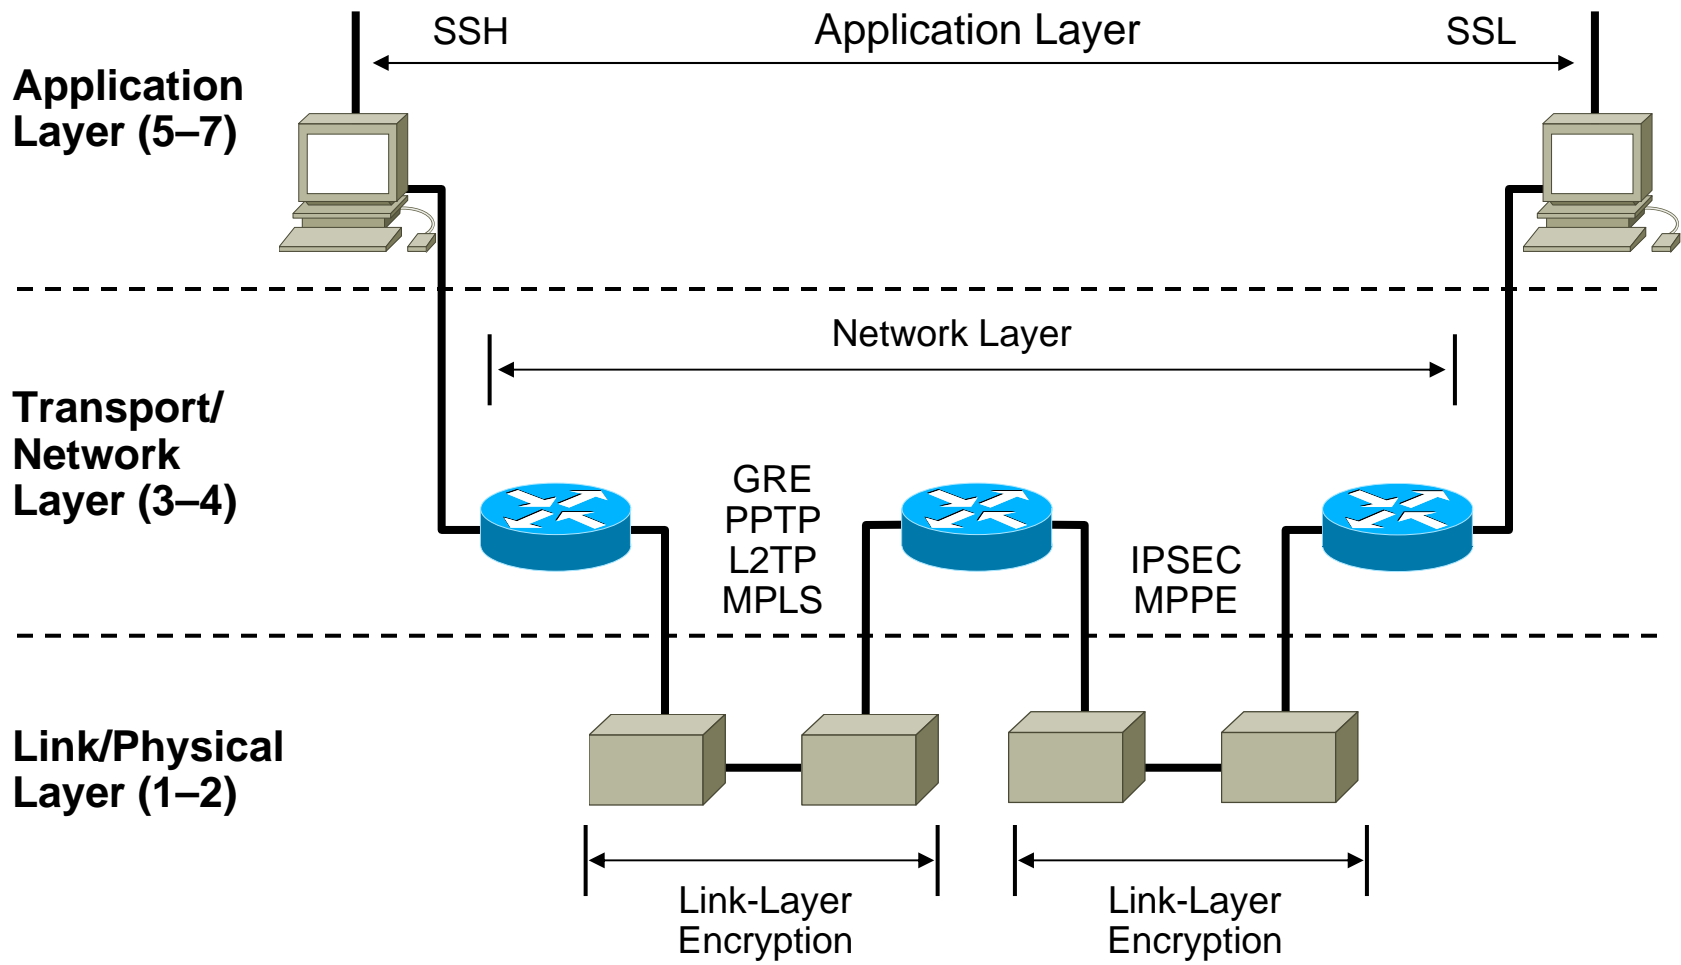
SSH

Application Layer

SSL

Application Layer (5–7)

Network Layer

Transport/ Network Layer (3–4)

GRE
PPTP
L2TP
MPLS

IPSEC
MPPE

Link/Physical Layer (1–2)

Link-Layer Encryption

Link-Layer Encryption